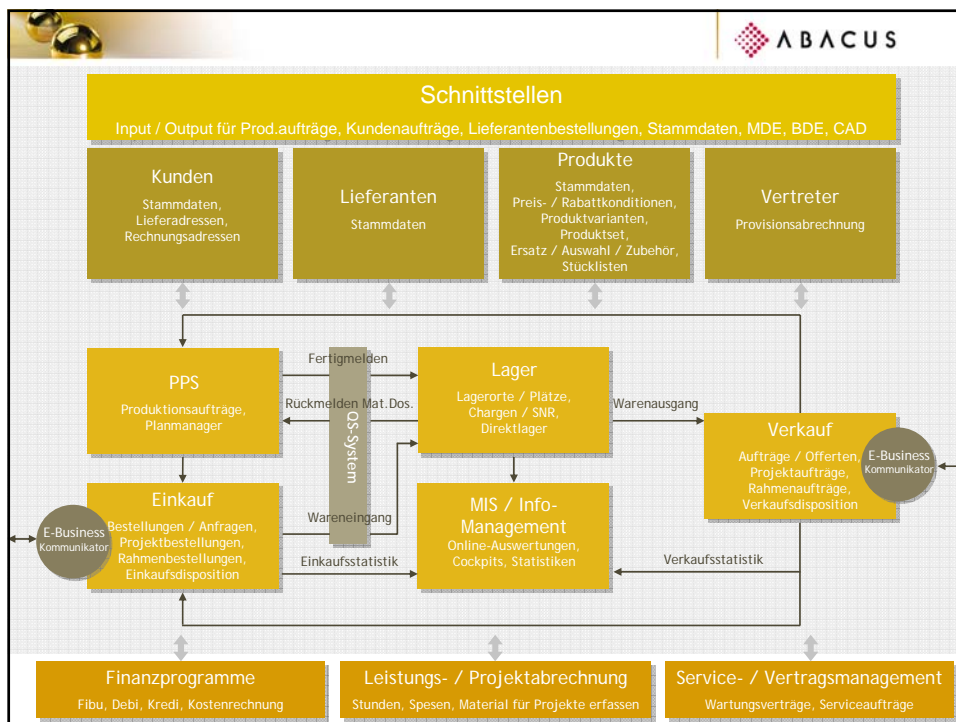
ABACUS

Schnittstellen

Input / Output für Prod.aufträge, Kundenaufträge, Lieferantenbestellungen, Stammdaten, MDE, BDE, CAD

Kunden

Stammdaten, Lieferadressen, Rechnungsadressen

Lieferanten

Stammdaten

Produkte

Stammdaten, Preis- / Rabattkonditionen, Produktvarianten, Produktset, Ersatz / Auswahl / Zubehör, Stücklisten

Vertreter

Provisionsabrechnung

Fertigmelden

PPS

Produktionsaufträge, Planmanager

Rückmelden Mat.Dos.

QS-System

Lager

Lagerorte / Plätze, Chargen / SNR, Direktlager

Warenausgang

Verkauf

Aufträge / Offerten, Projektaufträge, Rahmenaufträge, Verkaufsdisposition

E-Business Kommunikator

Einkauf

Bestellungen / Anfragen, Projektbestellungen, Rahmenbestellungen, Einkaufsdisposition

E-Business Kommunikator

Wareneingang

MIS / Info-Management

Online-Auswertungen, Cockpits, Statistiken

Einkaufsstatistik

Verkaufsstatistik

Finanzprogramme

Fibu, Debi, Kredi, Kostenrechnung

Leistungs- / Projektabrechnung

Stunden, Spesen, Material für Projekte erfassen

Service- / Vertragsmanagement

Wartungsverträge, Serviceaufträge